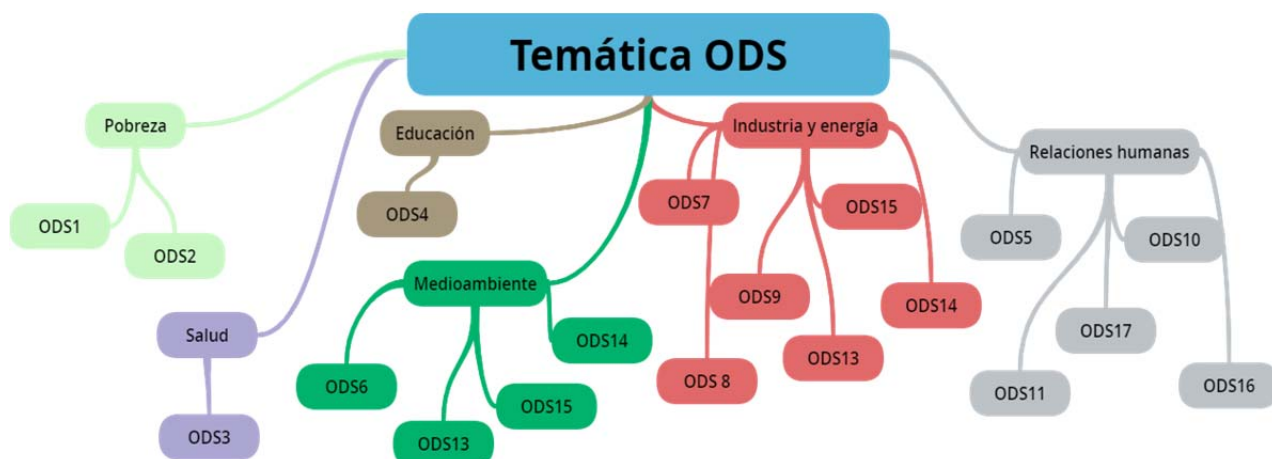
Temática ODS

Pobreza

ODS1

ODS2

Salud

ODS3

Educación

ODS4

Medioambiente

ODS6

ODS13

ODS15

ODS14

Industria y energía

ODS7

ODS 8

ODS9

ODS13

ODS15

ODS14

Relaciones humanas

ODS5

ODS10

ODS17

ODS11

ODS16